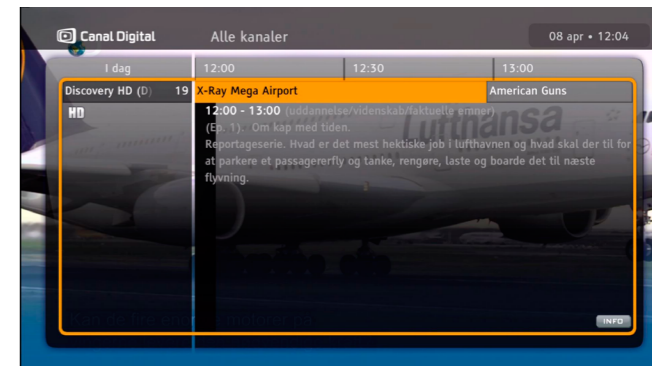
Canal Digital

Alle kanaler

08 apr • 12:04

I dag

12:00

12:30

13:00

Discovery HD (D) 19

X-Ray Mega Airport

American Guns

HD

12:00 - 13:00 (uddannelse/videnskab/faktuelle emner)

(Ep. 1). Om kap med tiden.

Reportageserie. Hvad er det mest hektiske job i lufthavnen og hvad skal der til for at parkere et passagererfly og tanke, rengøre, laste og boarde det til næste flyvning.

Lufthansa

INFO